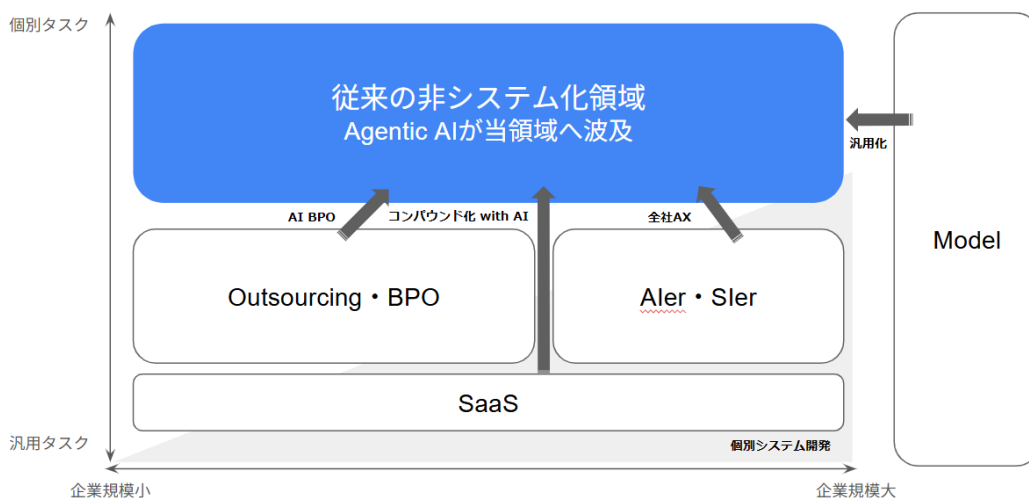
個別タスク

従来の非システム化領域
Agentic AIが当領域へ波及

汎用化

Model

AI BPO

コンパウンド化 with AI

全社AX

Outsourcing・BPO

AIer・SIer

SaaS

汎用タスク

個別システム開発

企業規模小

企業規模大